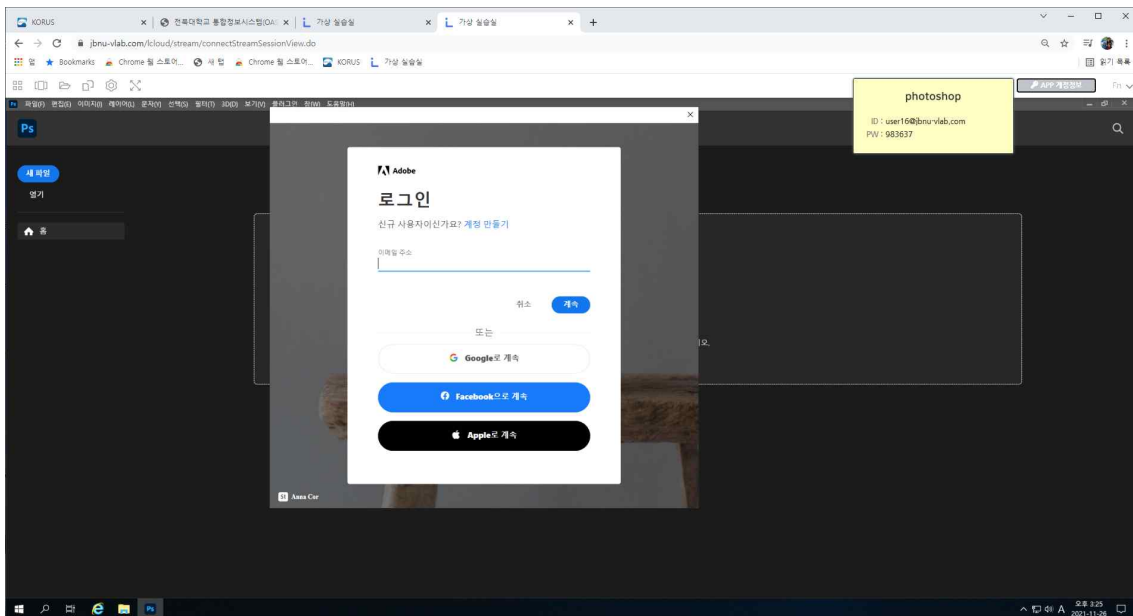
KORUS × 전북대학교 통합정보시스템(OA) × 가상 실습실 × 가상 실습실 × +

jbnu-vlab.com/lcloud/stream/connectStreamSessionView.do

앱 Bookmarks Chrome 웹 스토어... 새 탭 Chrome 웹 스토어... KORUS 가상 실습실

읽기 목록

photoshop

ID : user16@jbnu-vlab.com
PW : 983637

APP 계정정보

파일(F) 편집(E) 이미지(I) 레이어(L) 문자(Y) 선택(S) 필터(T) 3D(D) 보기(V) 플러그인 창(W) 도움말(H)

Ps

새 파일

열기

홈

Adobe

로그인

신규 사용자이신가요? 계정 만들기

이메일 주소

취소 계속

또는

Google로 계속

Facebook으로 계속

Apple로 계속

Anna Cor

오후 3:25
2021-11-26